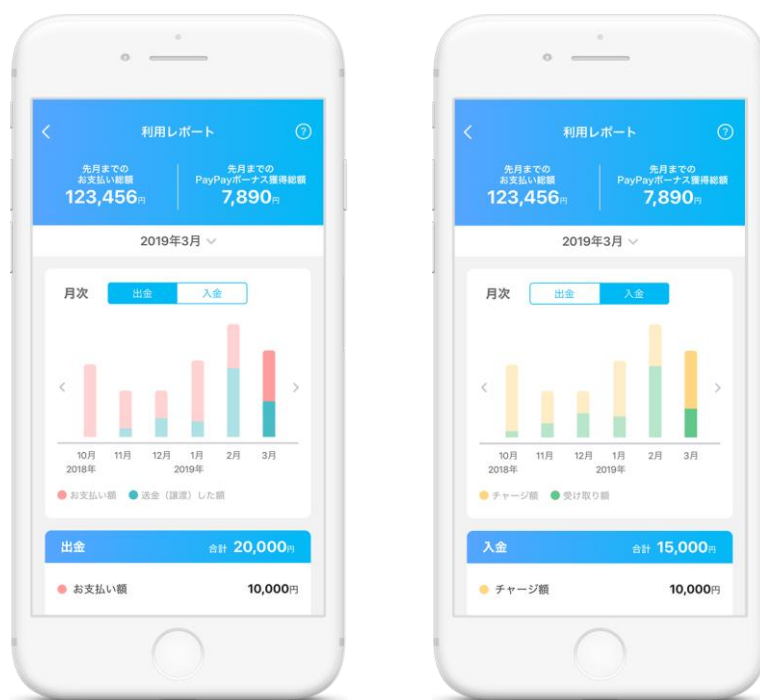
利用レポート

先月までの
お支払い総額
123,456円

先月までの
PayPayボーナス獲得総額
7,890円

2019年3月

月次
出金
入金

10月
2018年
11月
12月
1月
2019年
2月
3月

お支払い額
送金（譲渡）した額

出金
合計 20,000円

お支払い額
10,000円

利用レポート

先月までの
お支払い総額
123,456円

先月までの
PayPayボーナス獲得総額
7,890円

2019年3月

月次
出金
入金

10月
2018年
11月
12月
1月
2019年
2月
3月

チャージ額
受け取り額

入金
合計 15,000円

チャージ額
10,000円